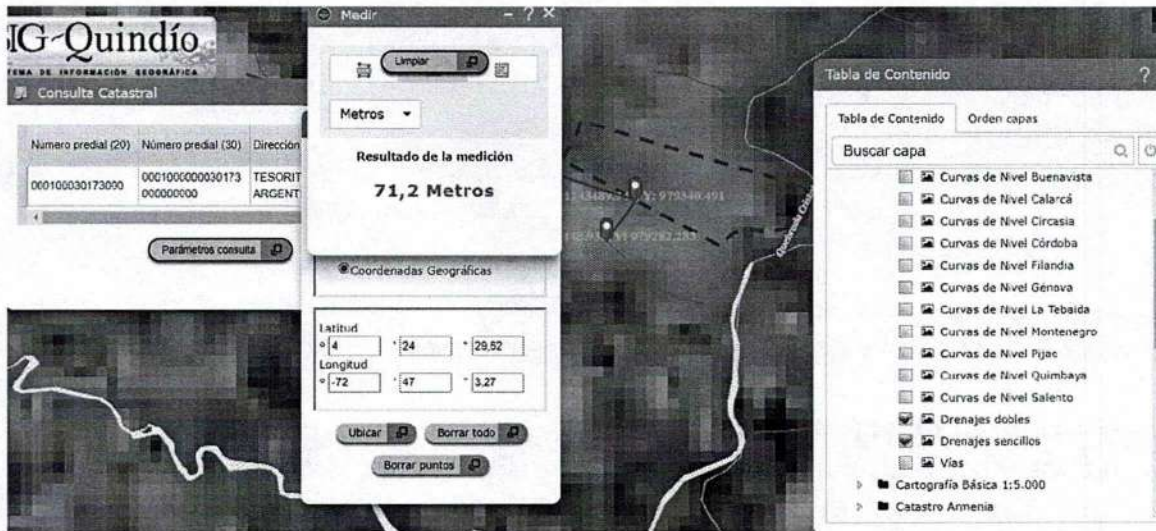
IG-Quindío
TEMA DE INFORMACIÓN GEOGRÁFICA

Consulta Catastral

| Numero predial (20) | Número predial (30) | Direccion |
|---|---|---|
| 000100030173000 | 000100000030173000000000 | TESORIT ARGENT |

Parámetros consulta

Medir
Limpiar
Metros
Resultado de la medición
71,2 Metros

Coordenadas Geográficas
Latitud
4 24 29,52
Longitud
-72 47 3,27
Ubicar
Borrar todo
Borrar puntos

Tabla de Contenido
Tabla de Contenido
Orden capas
Buscar capa
Curvas de Nivel Buenavista
Curvas de Nivel Calarcá
Curvas de Nivel Circasia
Curvas de Nivel Córdoba
Curvas de Nivel Filandia
Curvas de Nivel Génova
Curvas de Nivel La Tebaida
Curvas de Nivel Montenegro
Curvas de Nivel Pijao
Curvas de Nivel Quimbaya
Curvas de Nivel Salento
Drenajes dobles
Drenajes sencillos
Vías
Cartografía Básica 1:5.000
Catastro Armenia